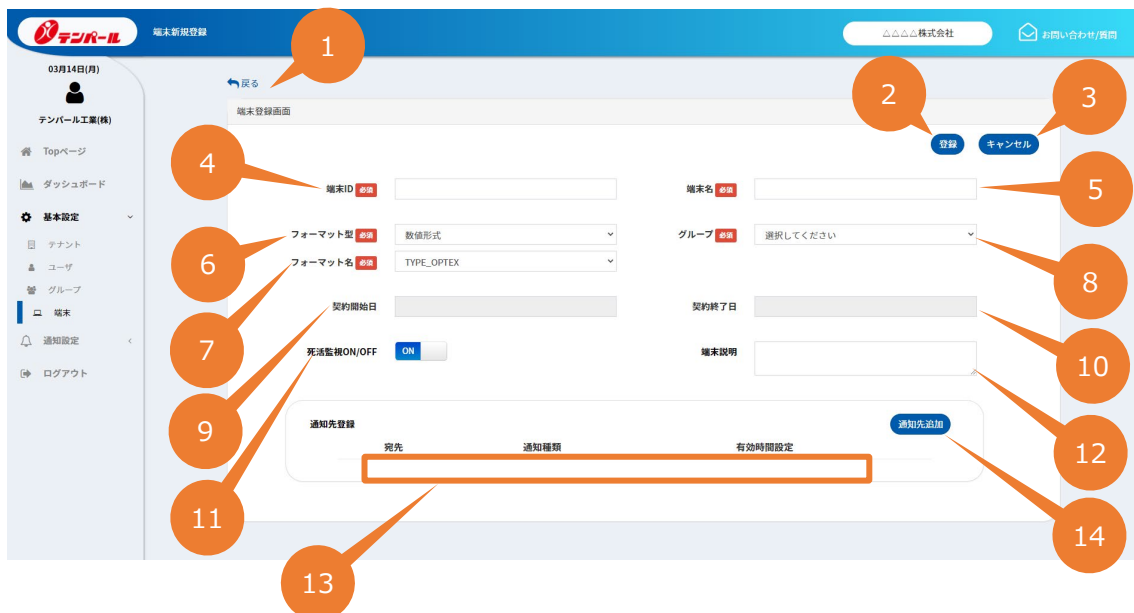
テンパール
端末新規登録
△△△△株式会社
お問い合わせ/質問

03月14日(月)
テンパール工業(株)
Topページ
ダッシュボード
基本設定
テナント
ユーザ
グループ
端末
通知設定
ログアウト

1
戻る
端末登録画面
2
3
登録
キャンセル
4
端末ID 必須
端末名 必須
5
6
フォーマット型 必須
数値形式
グループ 必須
選択してください
フォーマット名 必須
TYPE_OPTEX
8
7
契約開始日
契約終了日
10
死活監視ON/OFF
ON
端末説明
9
通知先登録
通知先追加
宛先
通知種類
有効時間設定
12
11
14
13